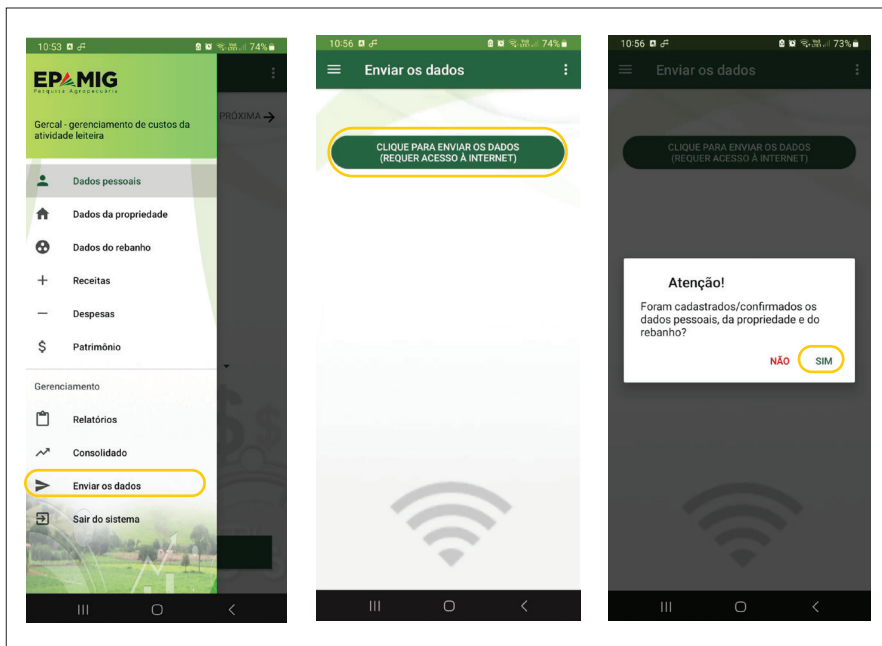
10:53 74%

EPAMIG
Pesquisa Agropecuária

Gercal - gerenciamento de custos da atividade leiteira

PRÓXIMA

Dados pessoais
Dados da propriedade
Dados do rebanho
Receitas
Despesas
Patrimônio

Gerenciamento
Relatórios
Consolidado
Enviar os dados
Sair do sistema

10:56 74%
Enviar os dados

CLIQUE PARA ENVIAR OS DADOS
(REQUER ACESSO À INTERNET)

10:56 73%
Enviar os dados

CLIQUE PARA ENVIAR OS DADOS
(REQUER ACESSO À INTERNET)

Atenção!
Foram cadastrados/confirmados os dados pessoais, da propriedade e do rebanho?

NÃO SIM